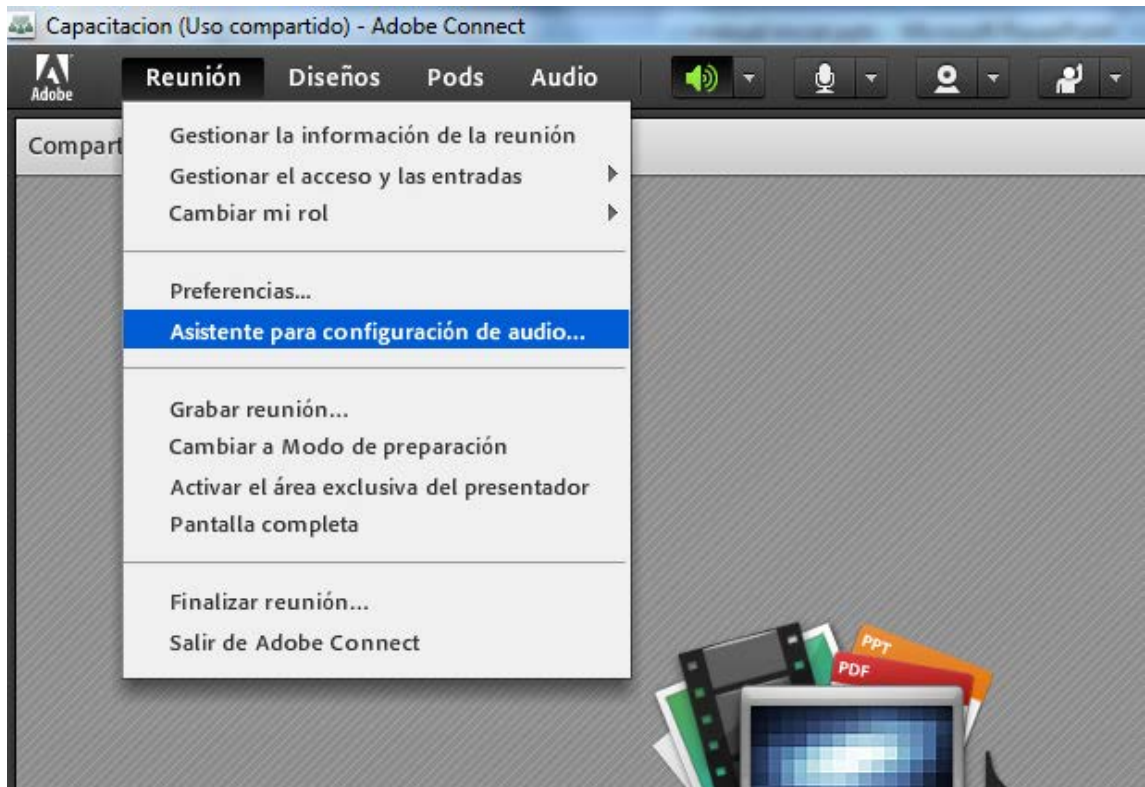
Capacitacion (Uso compartido) - Adobe Connect

Adobe

Reunión Diseños Pods Audio

Compart

Gestionar la información de la reunión
Gestionar el acceso y las entradas
Cambiar mi rol

Preferencias...
Asistente para configuración de audio...

Grabar reunión...
Cambiar a Modo de preparación
Activar el área exclusiva del presentador
Pantalla completa

Finalizar reunión...
Salir de Adobe Connect

PPT
PDF